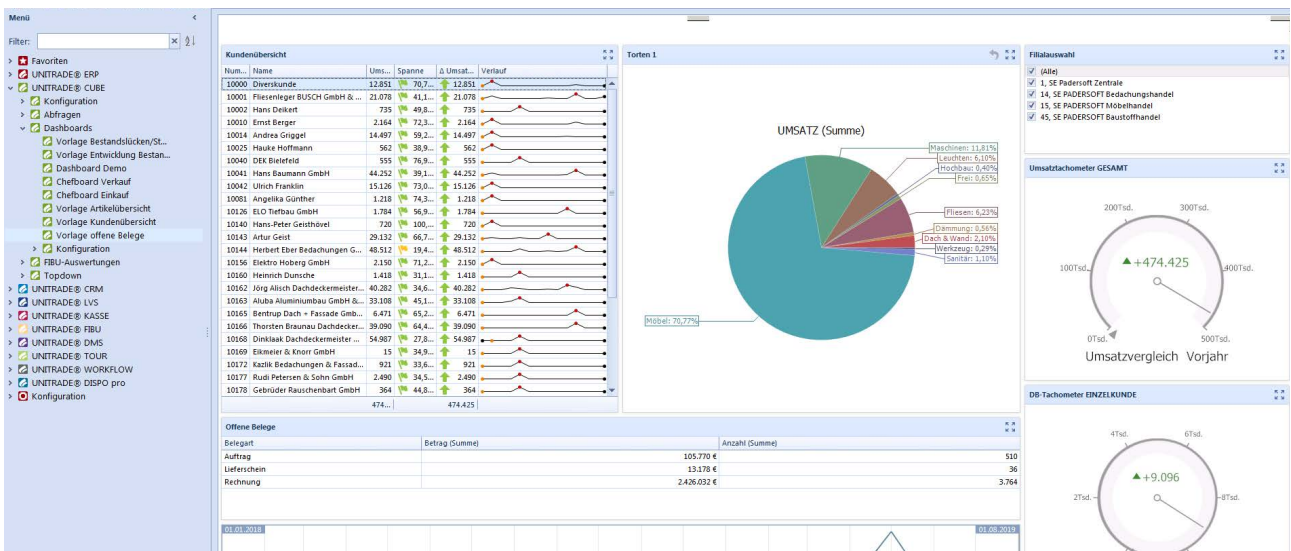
Menü

Filter:

Favoriten
UNITRADE® ERP
UNITRADE® CUBE
Konfiguration
Abfragen
Dashboards
Vorlage Bestandslücken/St...
Vorlage Entwicklung Bestan...
Dashboard Demo
Chefboard Verkauf
Chefboard Einkauf
Vorlage Artikelübersicht
Vorlage Kundenübersicht
Vorlage offene Belege
Konfiguration
FIBU-Auswertungen
Topdown
UNITRADE® CRM
UNITRADE® LVS
UNITRADE® KASSE
UNITRADE® FIBU
UNITRADE® DMS
UNITRADE® TOUR
UNITRADE® WORKFLOW
UNITRADE® DISPO pro
Konfiguration

Kundenübersicht

| Num... | Name | Ums... | Spanne | Δ Umsat... | Verlauf |
|---|---|---|---|---|---|
| 10000 | Diverskunde | 12.851 | 70,7... | 12.851 | |
| 10001 | Fliesenleger BUSCH GmbH & ... | 21.078 | 41,1... | 21.078 | |
| 10002 | Hans Deikert | 735 | 49,8... | 735 | |
| 10010 | Ernst Berger | 2.164 | 72,3... | 2.164 | |
| 10014 | Andrea Griggel | 14.497 | 59,2... | 14.497 | |
| 10025 | Hauke Hoffmann | 562 | 38,9... | 562 | |
| 10040 | DEK Bielefeld | 555 | 76,9... | 555 | |
| 10041 | Hans Baumann GmbH | 44.252 | 39,1... | 44.252 | |
| 10042 | Ulrich Franklin | 15.126 | 73,0... | 15.126 | |
| 10081 | Angelika Günther | 1.218 | 74,3... | 1.218 | |
| 10126 | ELO Tiefbau GmbH | 1.784 | 56,9... | 1.784 | |
| 10140 | Hans-Peter Geisthövel | 720 | 100,... | 720 | |
| 10143 | Artur Geist | 29.132 | 66,7... | 29.132 | |
| 10144 | Herbert Eber Bedachungen G... | 48.512 | 19,4... | 48.512 | |
| 10156 | Elektro Hoberg GmbH | 2.150 | 71,2... | 2.150 | |
| 10160 | Heinrich Dunsche | 1.418 | 31,1... | 1.418 | |
| 10162 | Jörg Alisch Dachdeckermeister... | 40.282 | 34,6... | 40.282 | |
| 10163 | Aluba Aluminiumbau GmbH &... | 33.108 | 45,1... | 33.108 | |
| 10165 | Bentrup Dach + Fassade Gmb... | 6.471 | 65,2... | 6.471 | |
| 10166 | Thorsten Braunau Dachdecker... | 39.090 | 64,4... | 39.090 | |
| 10168 | Dinklaak Dachdeckermeister ... | 54.987 | 27,8... | 54.987 | |
| 10169 | Eikmeier & Knorr GmbH | 15 | 34,9... | 15 | |
| 10172 | Kazlik Bedachungen & Fassad... | 921 | 33,6... | 921 | |
| 10177 | Rudi Petersen & Sohn GmbH | 2.490 | 34,5... | 2.490 | |
| 10178 | Gebrüder Rauschenbart GmbH | 364 | 44,8... | 364 | |
| | | 474... | | 474.425 | |

Torten 1

UMSATZ (Summe)

Maschinen: 11,81%
Leuchten: 6,10%
Hochbau: 0,40%
Frei: 0,65%
Fliesen: 6,23%
Dämmung: 0,56%
Dach & Wand: 2,10%
Werkzeug: 0,29%
Sanitär: 1,10%
Möbel: 70,77%

Filialauswahl
(Alle)
1, SE Padersoft Zentrale
14, SE PADERSOFT Bedachungshandel
15, SE PADERSOFT Möbelhandel
45, SE PADERSOFT Baustoffhandel

Umsatztachometer GESAMT
200Tsd. 300Tsd.
100Tsd. 400Tsd.
+474.425
0Tsd. 500Tsd.
Umsatzvergleich Vorjahr

DB-Tachometer EINZELKUNDE
4Tsd. 6Tsd.
+9.096
2Tsd. 8Tsd.

Offene Belege

| Belegart | Betrag (Summe) | Anzahl (Summe) |
|---|---|---|
| Auftrag | 105.770 € | 510 |
| Lieferschein | 13.178 € | 36 |
| Rechnung | 2.426.032 € | 3.764 |

01.01.2018
01.08.2019